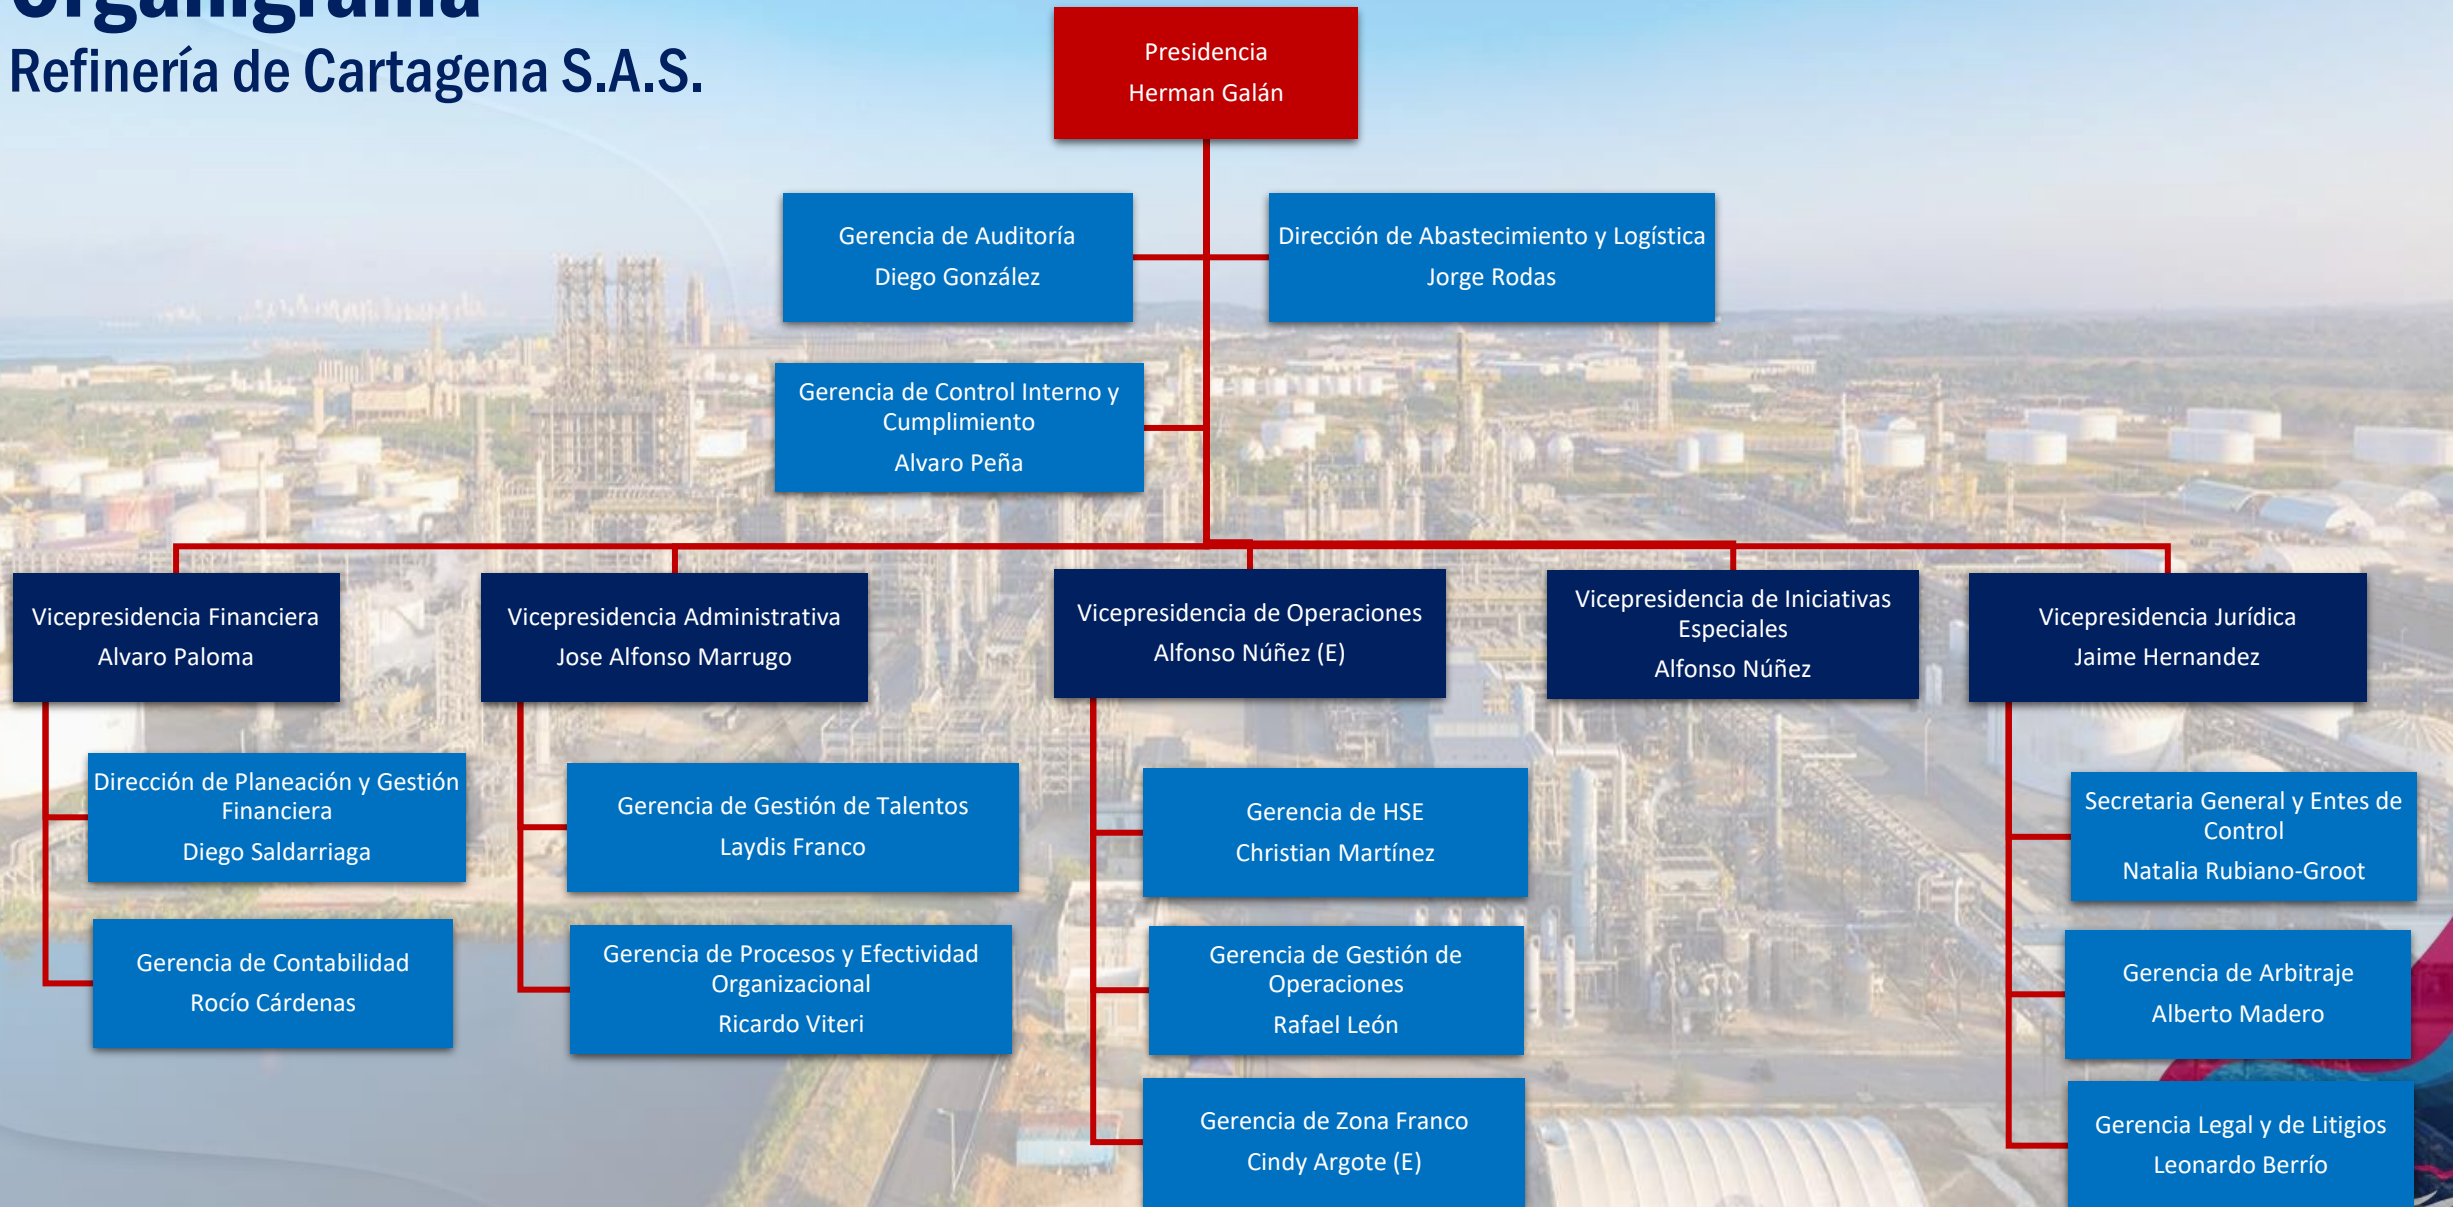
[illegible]

Refinería de Cartagena S.A.S.

Presidencia
Herman Galán

Gerencia de Auditoría
Diego González

Dirección de Abastecimiento y Logística
Jorge Rodas

Gerencia de Control Interno y Cumplimiento
Alvaro Peña

Vicepresidencia Financiera
Alvaro Paloma

Dirección de Planeación y Gestión Financiera
Diego Saldarriaga

Gerencia de Contabilidad
Rocío Cárdenas

Vicepresidencia Administrativa
Jose Alfonso Marrugo

Gerencia de Gestión de Talentos
Laydis Franco

Gerencia de Procesos y Efectividad Organizacional
Ricardo Viteri

Vicepresidencia de Operaciones
Alfonso Núñez (E)

Gerencia de HSE
Christian Martínez

Gerencia de Gestión de Operaciones
Rafael León

Gerencia de Zona Franco
Cindy Argote (E)

Vicepresidencia de Iniciativas Especiales
Alfonso Núñez

Vicepresidencia Jurídica
Jaime Hernandez

Secretaria General y Entes de Control
Natalia Rubiano-Groot

Gerencia de Arbitraje
Alberto Madero

Gerencia Legal y de Litigios
Leonardo Berrío